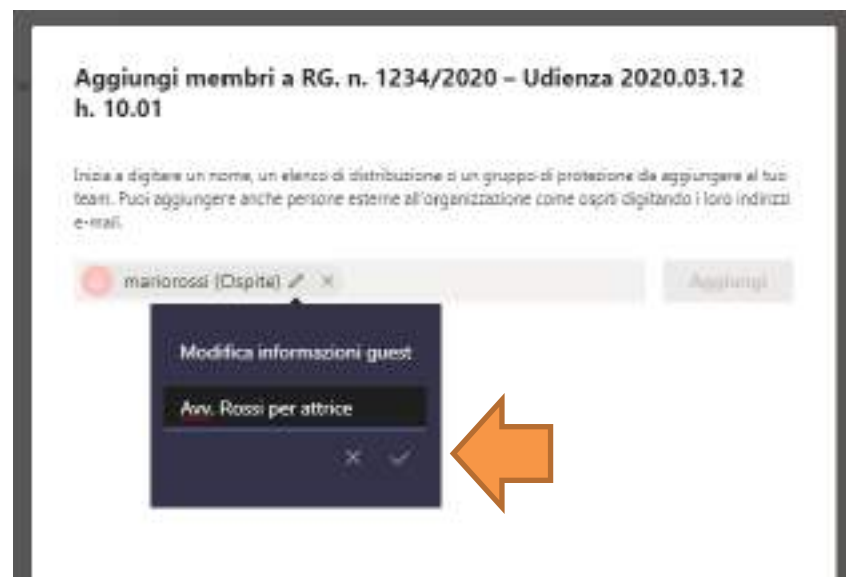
Aggiungi membri a RG. n. 1234/2020 – Udienza 2020.03.12 h. 10.01

Inizia a digitare un nome, un elenco di distribuzione o un gruppo di protezione da aggiungere al tuo team. Puoi aggiungere anche persone esterne all'organizzazione come ospiti digitando i loro indirizzi e-mail.

mariorossi (Ospite)

Aggiungi

Modifica informazioni guest

Avv. Rossi per attrice